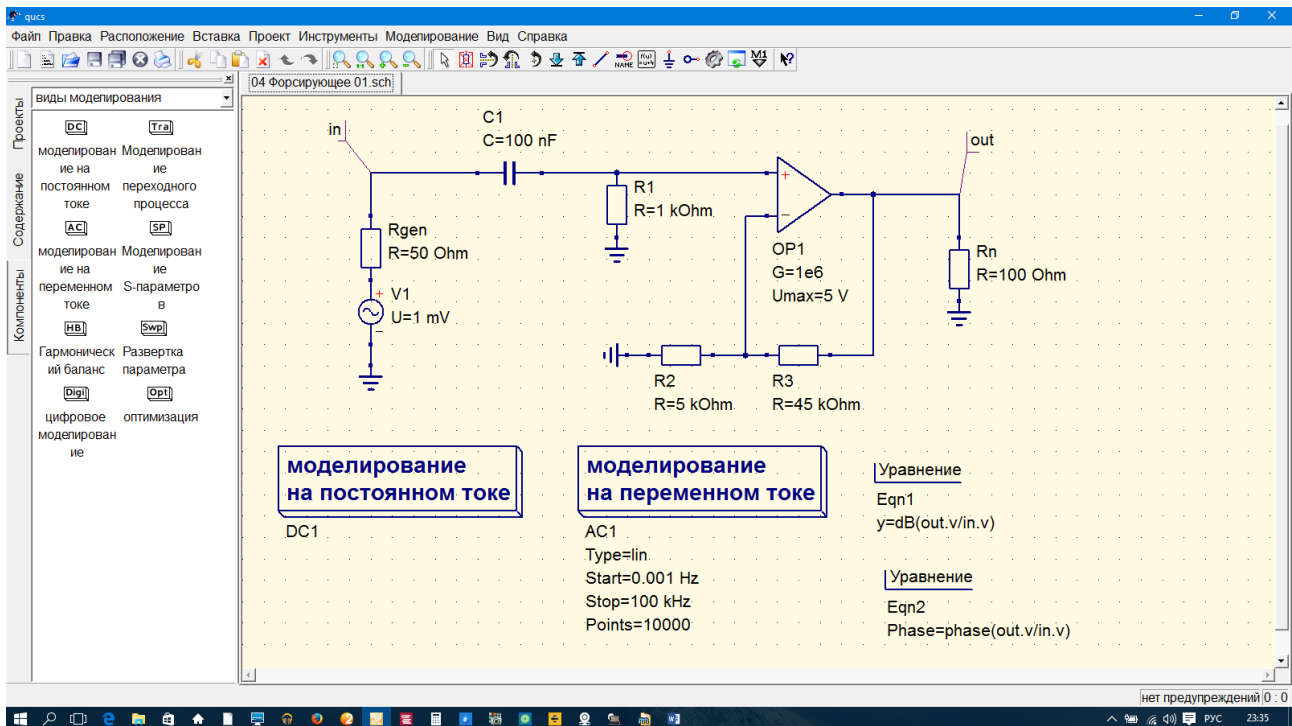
qucs

Файл Правка Расположение Вставка Проект Инструменты Моделирование Вид Справка

Проекты
Содержание
Компоненты

виды моделирования

DC
моделирование на постоянном токе

Tra
Моделирование переходного процесса

AC
моделирование на переменном токе

SP
Моделирование S-параметров

HB
Гармонический баланс

Swp
Развертка параметра

Digi
цифровое моделирование

Opt
оптимизация

04 Форсирующее 01.sch

in

C1
C=100 nF

R1
R=1 kOhm

Rgen
R=50 Ohm

V1
U=1 mV

OP1
G=1e6
Umax=5 V

out

Rn
R=100 Ohm

R2
R=5 kOhm

R3
R=45 kOhm

моделирование на постоянном токе

DC1

моделирование на переменном токе

AC1
Type=lin
Start=0.001 Hz
Stop=100 kHz
Points=10000

Уравнение
Eqn1
y=dB(out.v/in.v)

Уравнение
Eqn2
Phase=phase(out.v/in.v)

нет предупреждений 0 : 0

РУС 23:35